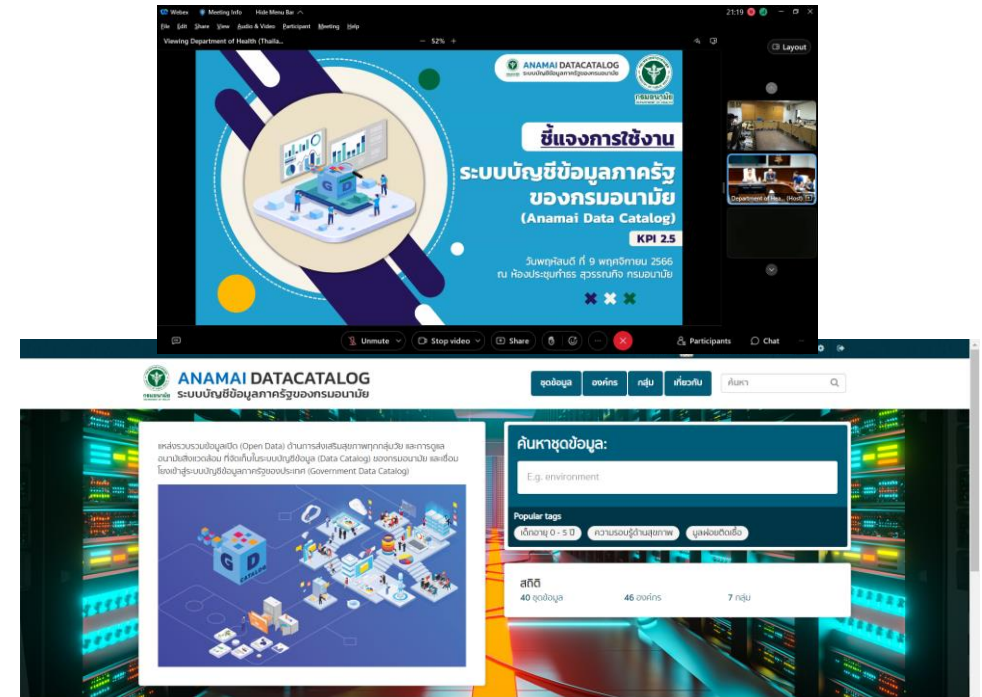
Webex  Meeting Info  Hide Menu Bar

21:19

File  Edit  Share  View  Audio & Video  Participant  Meeting  Help

Viewing Department of Health (Thaila...

— 52% +

Layout

ANAMAI DATACATALOG
ระบบบัญชีข้อมูลภาครัฐของกรมอนามัย

กรมอนามัย

ชี้แจงการใช้งาน
ระบบบัญชีข้อมูลภาครัฐ
ของกรมอนามัย
(Anamai Data Catalog)

KPI 2.5

วันพฤหัสบดี ที่ 9 พฤศจิกายน 2566
ณ ห้องประชุมกำธร สุวรรณกิจ กรมอนามัย

Department of Hea... (Host)

Unmute  Stop video  Share  Participants  Chat

ANAMAI DATACATALOG
ระบบบัญชีข้อมูลภาครัฐของกรมอนามัย

ชุดข้อมูล  องค์กร  กลุ่ม  เกี่ยวกับ  ค้นหา

แหล่งรวบรวมข้อมูลเปิด (Open Data) ด้านการส่งเสริมสุขภาพทุกกลุ่มวัย และการดูแลอนามัยสิ่งแวดล้อม ที่จัดเก็บในระบบบัญชีข้อมูล (Data Catalog) ของกรมอนามัย และเชื่อมโยงเข้าสู่ระบบบัญชีข้อมูลภาครัฐของประเทศ (Government Data Catalog)

ค้นหาชุดข้อมูล:

E.g. environment

Popular tags
เด็กอายุ 0 - 5 ปี  ความรอบรู้ด้านสุขภาพ  มูลฝอยติดเชื้อ

สถิติ
40 ชุดข้อมูล  46 องค์กร  7 กลุ่ม